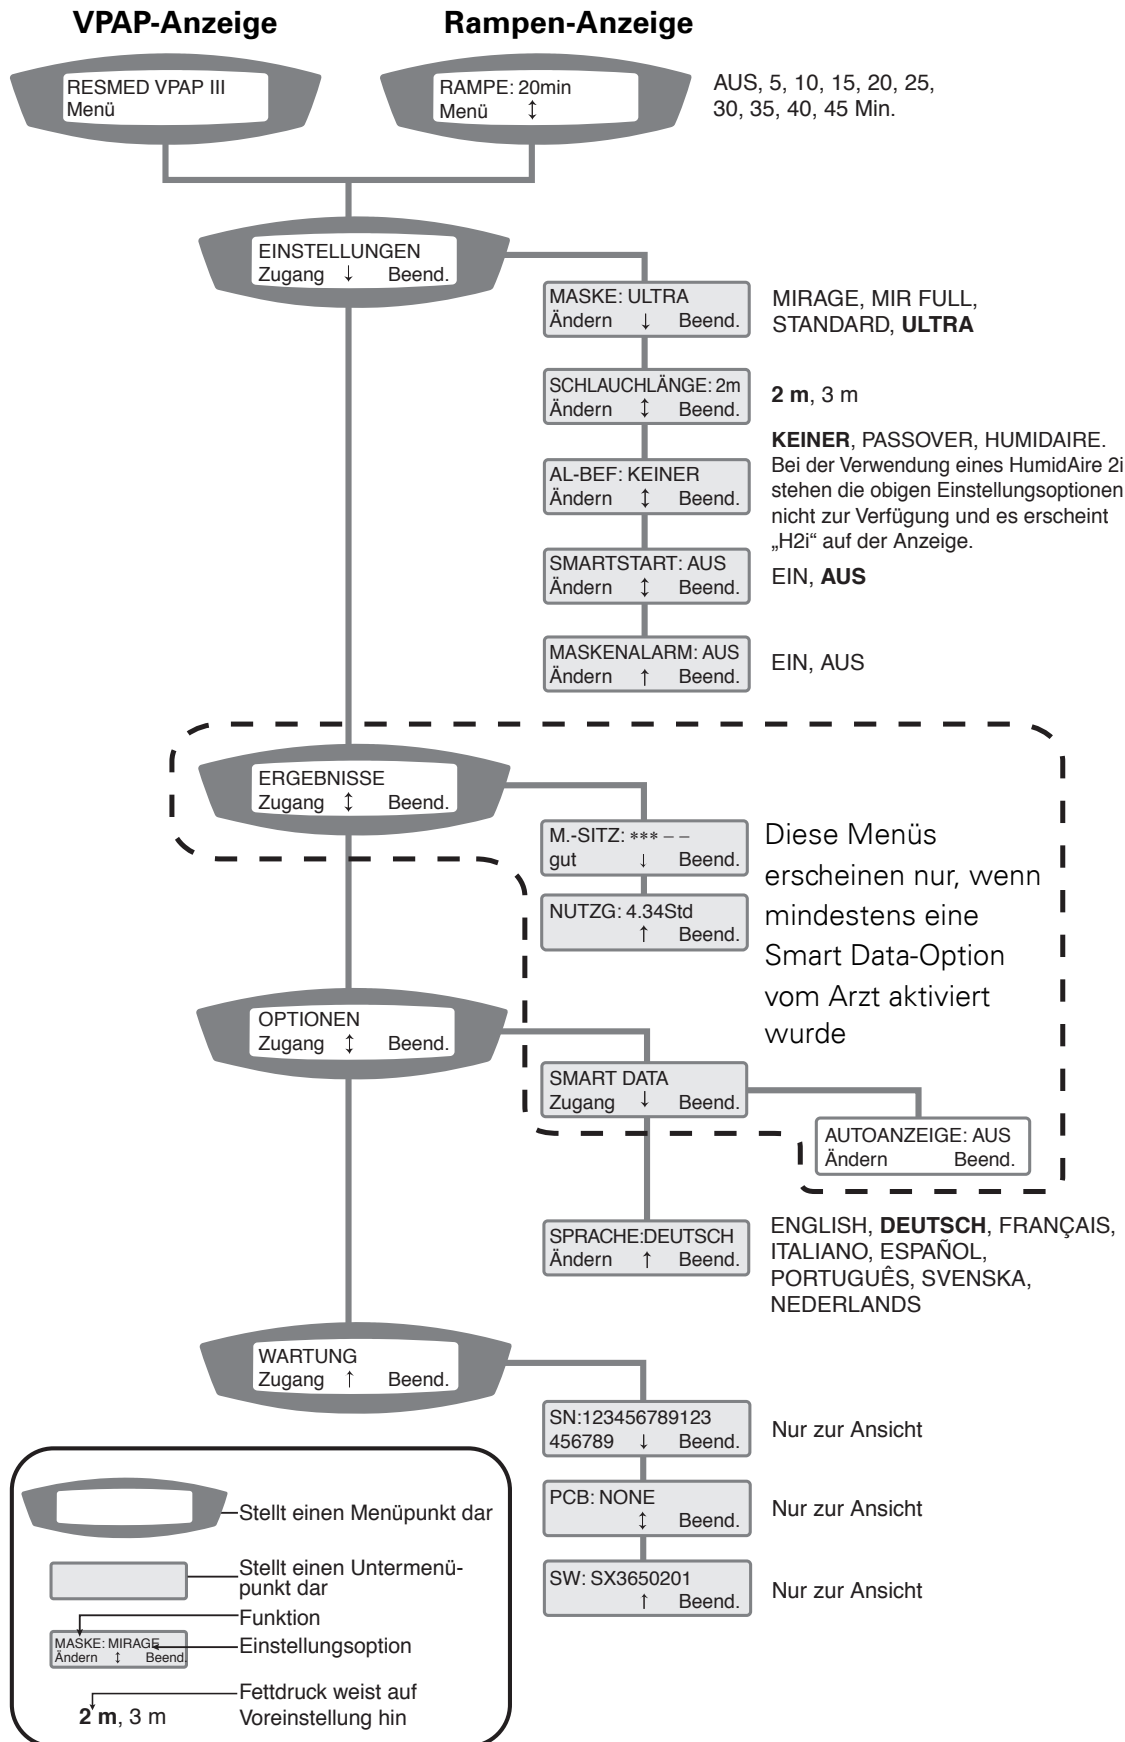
VPAP-Anzeige

Rampen-Anzeige

RESMED VPAP III
Menü

RAMPE: 20min
Menü ↕

AUS, 5, 10, 15, 20, 25, 30, 35, 40, 45 Min.

EINSTELLUNGEN
Zugang ↓ Beend.

MASKE: ULTRA
Ändern ↓ Beend.

MIRAGE, MIR FULL, STANDARD, **ULTRA**

SCHLAUCHLÄNGE: 2m
Ändern ↕ Beend.

**2 m**, 3 m

AL-BEF: KEINER
Ändern ↕ Beend.

**KEINER**, PASSOVER, HUMIDAIRE. Bei der Verwendung eines HumidAire 2i stehen die obigen Einstellungsoptionen nicht zur Verfügung und es erscheint „H2i" auf der Anzeige.

SMARTSTART: AUS
Ändern ↕ Beend.

EIN, **AUS**

MASKENALARM: AUS
Ändern ↑ Beend.

EIN, AUS

ERGEBNISSE
Zugang ↕ Beend.

M.-SITZ: *** – –
gut ↓ Beend.

NUTZG: 4.34Std
↑ Beend.

Diese Menüs erscheinen nur, wenn mindestens eine Smart Data-Option vom Arzt aktiviert wurde

OPTIONEN
Zugang ↕ Beend.

SMART DATA
Zugang ↓ Beend.

AUTOANZEIGE: AUS
Ändern Beend.

SPRACHE:DEUTSCH
Ändern ↑ Beend.

ENGLISH, **DEUTSCH**, FRANÇAIS, ITALIANO, ESPAÑOL, PORTUGUÊS, SVENSKA, NEDERLANDS

WARTUNG
Zugang ↑ Beend.

SN:123456789123
456789 ↓ Beend.

Nur zur Ansicht

PCB: NONE
↕ Beend.

Nur zur Ansicht

SW: SX3650201
↑ Beend.

Nur zur Ansicht

Stellt einen Menüpunkt dar

Stellt einen Untermenüpunkt dar

Funktion

MASKE: MIRAGE
Ändern ↕ Beend.

Einstellungsoption

**2 m**, 3 m

Fettdruck weist auf Voreinstellung hin